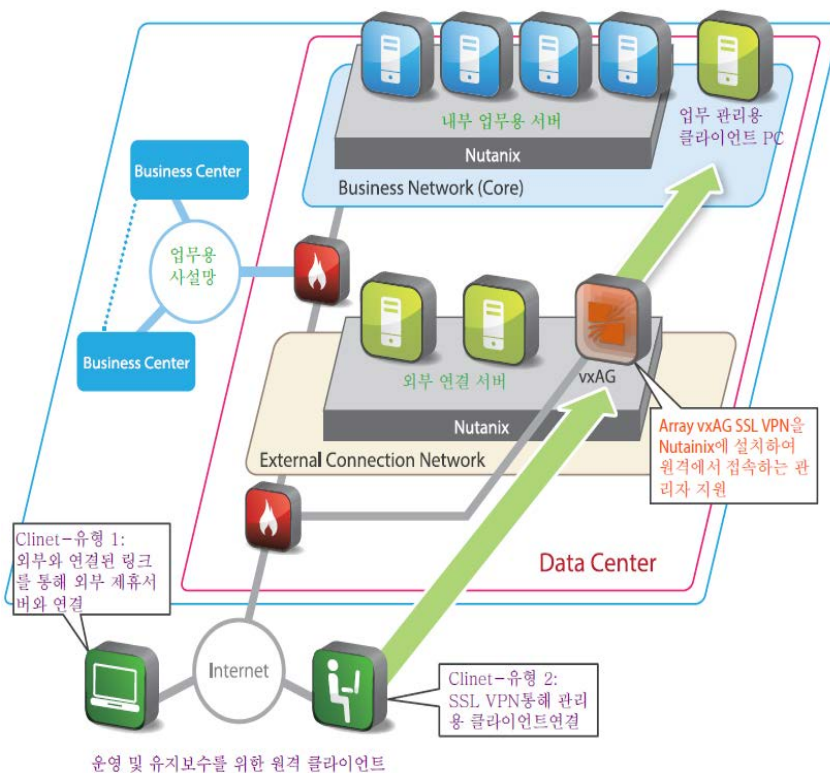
내부 업무용 서버

Nutanix

업무 관리용 클라이언트 PC

Business Network (Core)

Business Center

업무용 사설망

Business Center

외부 연결 서버

vxAG

Nutanix

Array vxAG SSL VPN을 Nutainix에 설치하여 원격에서 접속하는 관리자 지원

External Connection Network

Clinet-유형 1: 외부와 연결된 링크를 통해 외부 제휴서버와 연결

Data Center

Internet

Clinet-유형 2: SSL VPN통해 관리용 클라이언트연결

운영 및 유지보수를 위한 원격 클라이언트